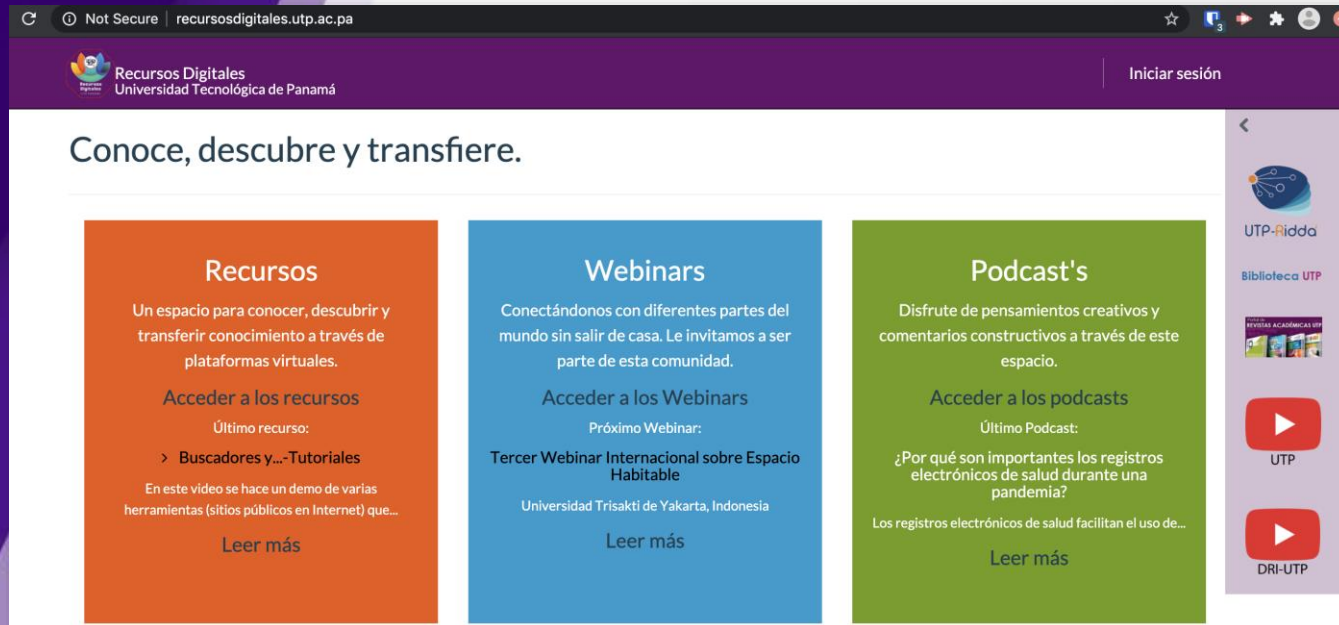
Not Secure | recursosdigitales.utp.ac.pa

Recursos Digitales
Universidad Tecnológica de Panamá

Iniciar sesión

Conoce, descubre y transfiere.

Recursos

Un espacio para conocer, descubrir y transferir conocimiento a través de plataformas virtuales.

Acceder a los recursos

Último recurso:

> Buscadores y...-Tutoriales

En este video se hace un demo de varias herramientas (sitios públicos en Internet) que...

Leer más

Webinars

Conectándonos con diferentes partes del mundo sin salir de casa. Le invitamos a ser parte de esta comunidad.

Acceder a los Webinars

Próximo Webinar:

Tercer Webinar Internacional sobre Espacio Habitable

Universidad Trisakti de Yakarta, Indonesia

Leer más

Podcast's

Disfrute de pensamientos creativos y comentarios constructivos a través de este espacio.

Acceder a los podcasts

Último Podcast:

¿Por qué son importantes los registros electrónicos de salud durante una pandemia?

Los registros electrónicos de salud facilitan el uso de...

Leer más

UTP-Ridda

Biblioteca UTP

REVISTAS ACADÉMICAS UTP

UTP

DRI-UTP